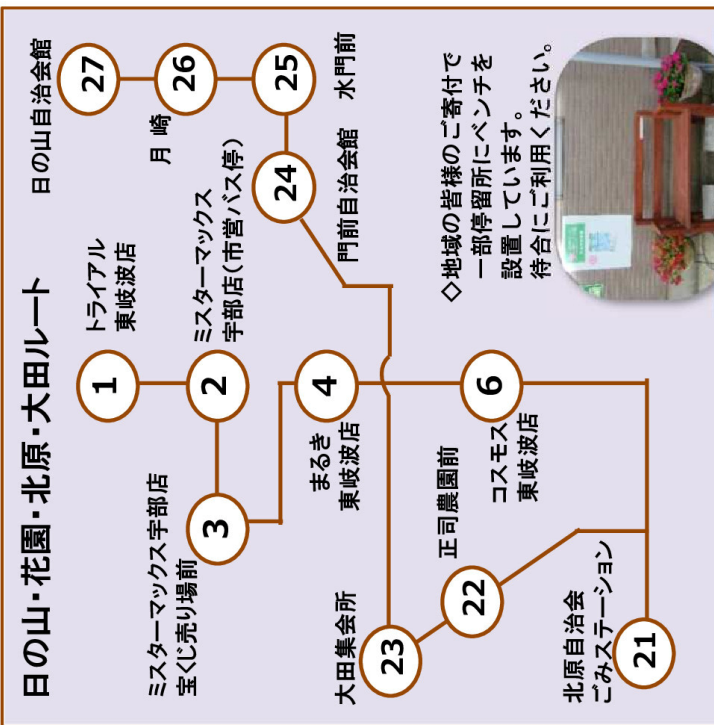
日の山・花園・北原・大田ルート

1 トライアル 東岐波店
2 ミスターマックス 宇部店（市営バス停）
3 ミスターマックス宇部店 宝くじ売り場前
4 まるき 東岐波店
6 コスモス 東岐波店
21 北原自治会 ごみステーション
22 正司農園前
23 大田集会所
24 門前自治会館
25 水門前
26 月　崎
27 日の山自治会館

◇地域の皆様のご寄付で一部停留所にベンチを設置しています。待合にご利用ください。